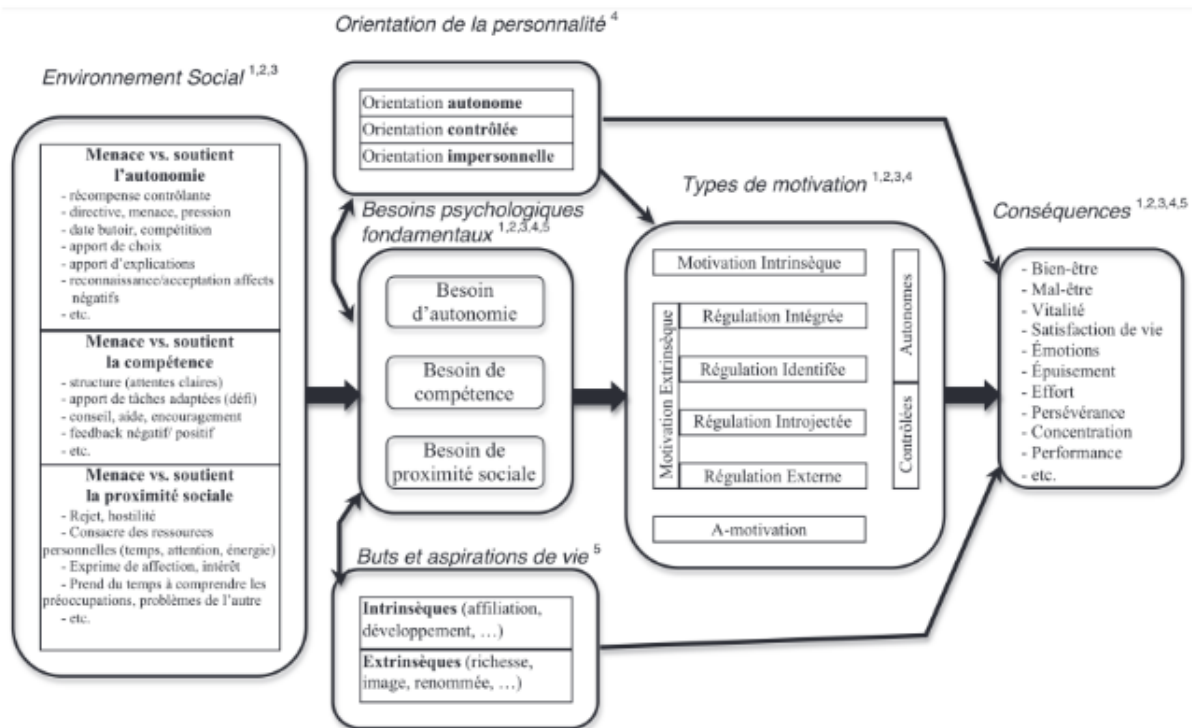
Orientation de la personnalité $^{4}$

Environnement Social $^{1,2,3}$

Orientation **autonome**
Orientation **contrôlée**
Orientation **impersonnelle**

**Menace vs. soutient l'autonomie**
- récompense contrôlante
- directive, menace, pression
- date butoir, compétition
- apport de choix
- apport d'explications
- reconnaissance/acceptation affects négatifs
- etc.

**Menace vs. soutient la compétence**
- structure (attentes claires)
- apport de tâches adaptées (défi)
- conseil, aide, encouragement
- feedback négatif/ positif
- etc.

**Menace vs. soutient la proximité sociale**
- Rejet, hostilité
- Consacre des ressources personnelles (temps, attention, énergie)
- Exprime de affection, intérêt
- Prend du temps à comprendre les préoccupations, problèmes de l'autre
- etc.

Besoins psychologiques fondamentaux $^{1,2,3,4,5}$

Besoin d'autonomie

Besoin de compétence

Besoin de proximité sociale

Types de motivation $^{1,2,3,4}$

Motivation Intrinsèque

Motivation Extrinsèque

Régulation Intégrée

Régulation Identifée

Régulation Introjectée

Régulation Externe

Autonomes

Contrôlées

A-motivation

Conséquences $^{1,2,3,4,5}$

- Bien-être
- Mal-être
- Vitalité
- Satisfaction de vie
- Émotions
- Épuisement
- Effort
- Persévérance
- Concentration
- Performance
- etc.

Buts et aspirations de vie $^{5}$

**Intrinsèques** (affiliation, développement, …)

**Extrinsèques** (richesse, image, renommée, …)